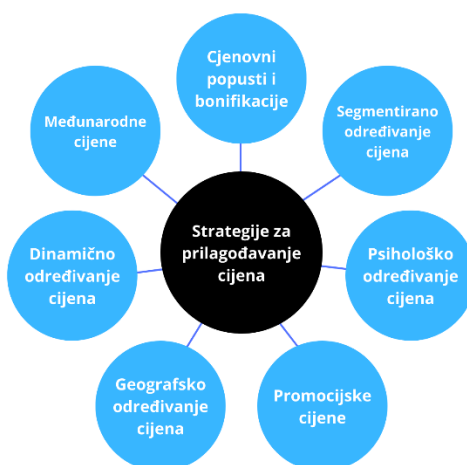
Cjenovni popusti i bonifikacije

Segmentirano određivanje cijena

Psihološko određivanje cijena

Promocijske cijene

Geografsko određivanje cijena

Dinamično određivanje cijena

Međunarodne cijene

Strategije za prilagođavanje cijena